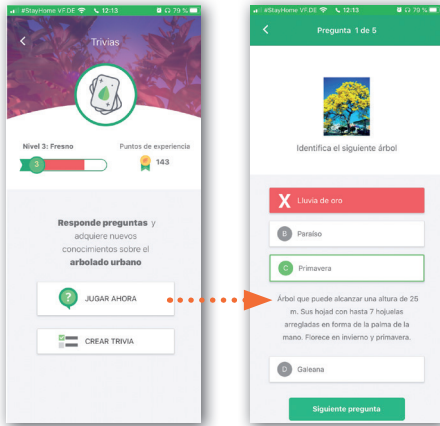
#StayHome VF DE 12:13 79 %

Trivias

Nivel 3: Fresno

3

Puntos de experiencia

143

Responde preguntas y adquiere nuevos conocimientos sobre el arbolado urbano

JUGAR AHORA

CREAR TRIVIA

#StayHome VF DE 12:13 79 %

Pregunta 1 de 5

Identifica el siguiente árbol

X Lluvia de oro

B Paraíso

C Primavera

Árbol que puede alcanzar una altura de 25 m. Sus hojad con hasta 7 hojuelas arregladas en forma de la palma de la mano. Florece en invierno y primavera.

D Galeana

Siguiente pregunta